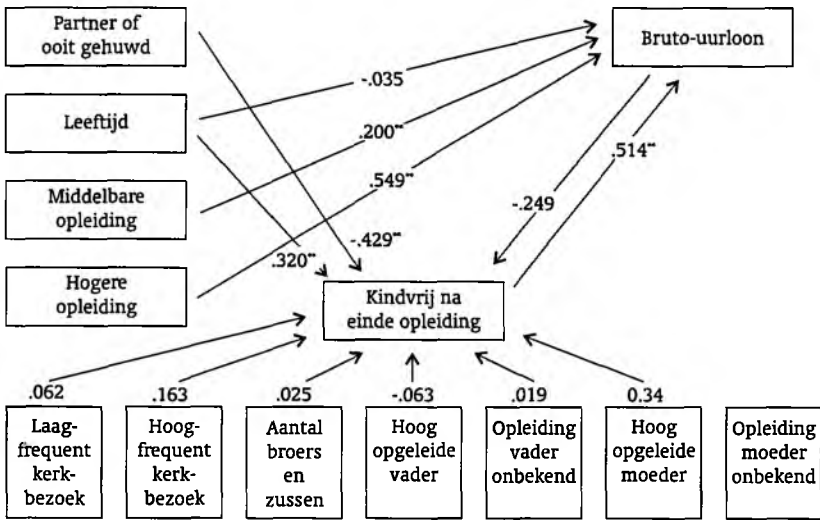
Partner of ooit gehuwd

Bruto-uurloon

-.035

Leeftijd

.200**

.549**

Middelbare opleiding

.514**

-.249

-.429**

.320**

Hogere opleiding

Kindvrij na einde opleiding

.062

.163

.025

-.063

.019

0.34

Laag-frequent kerk-bezoek

Hoog-frequent kerk-bezoek

Aantal broers en zussen

Hoog opgeleide vader

Opleiding vader onbekend

Hoog opgeleide moeder

Opleiding moeder onbekend